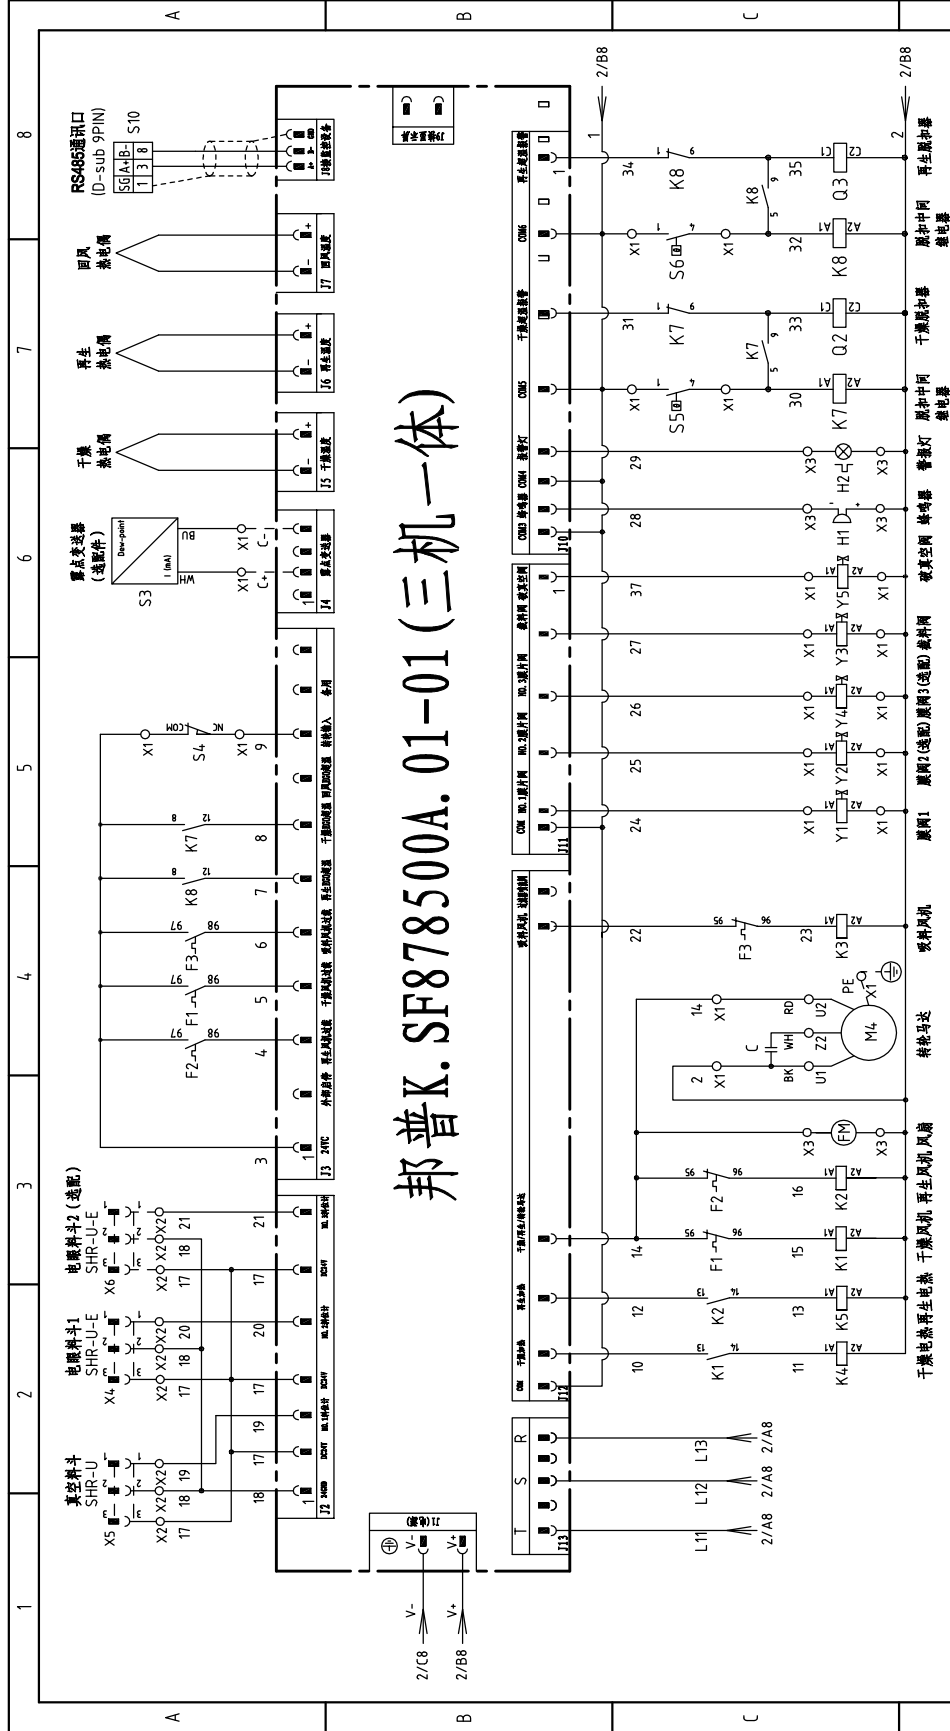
邦普K.SF878500A.01-01(三机一体)

RS485通讯口
(D-sub 9PIN)
S10
SG A+ B-
1 3 8

回风热电偶
再生热电偶
干燥热电偶
露点变送器(选配件)
Dew-point
I (mA)
BU
WH
S3
X1 C-
X1 C+

真空料斗 SHR-U X5
电眼料斗1 SHR-U-E X4
电眼料斗2(选配) SHR-U-E X6

J2 J3 J4 J5 J6 J7 J8 J10 J11 J12 J13 J1

24VTC
外部启停
再生风机过载
干燥风机过载
吸料风机过载
再生RTD报警
干燥RTD报警
回风RTD报警
转轮输入
备用

COM3 蜂鸣器 COM4 报警灯 COM5 干燥超温报警 COM6 再生超温报警
COM NO.1膜片阀 NO.2膜片阀 NO.3膜片阀 截料阀 破真空阀
吸料风机 过滤清洁阀
COM 干燥加热 再生加热 干燥/再生/转轮马达

T S R
L11 L12 L13
2/A8 2/A8 2/A8
V- V+
2/C8 2/B8
2/B8 2/B8

K1 K2 K3 K4 K5 K7 K8 Q2 Q3 F1 F2 F3 S4 S5 S6 H1 H2 Y1 Y2 Y3 Y4 Y5 M4 FM C
X1 X2 X3
NC COM PE RD WH BK U1 U2 Z2
A1 A2 C1 C2
13 14 95 96 97 98 11 12

干燥电热 再生电热 干燥风机 再生风机 风扇 转轮马达 吸料风机 膜阀1 膜阀2(选配) 膜阀3(选配) 截料阀 破真空阀 蜂鸣器 警报灯 限扣中间继电器 干燥限扣器 限扣中间继电器 再生限扣器

A B C
1 2 3 4 5 6 7 8